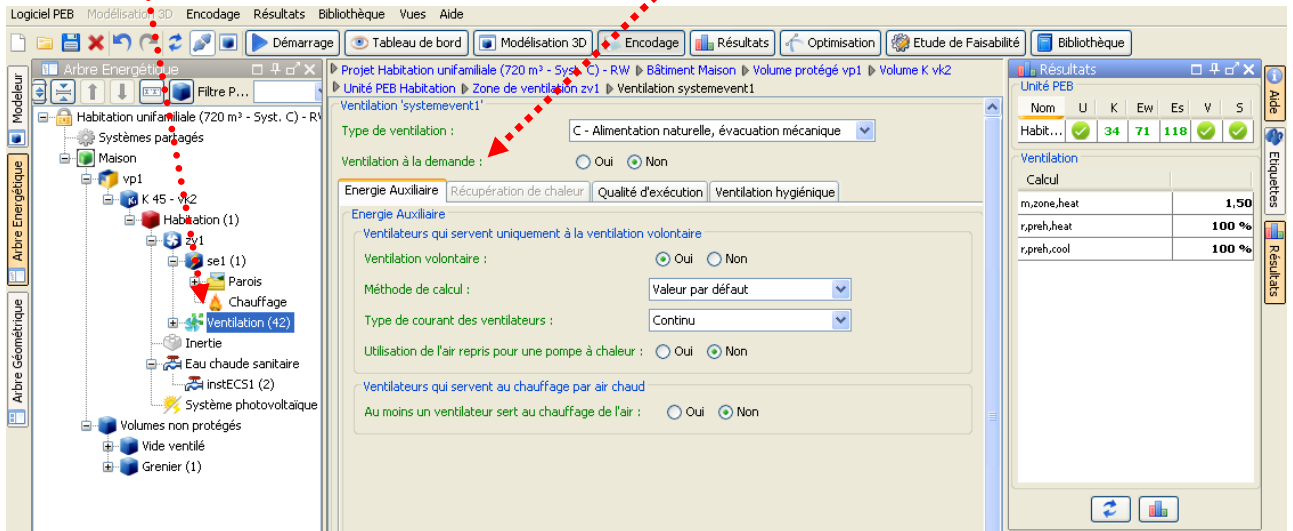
Logiciel PEB Modélisation 3D Encodage Résultats Bibliothèque Vues Aide

Démarrage | Tableau de bord | Modélisation 3D | Encodage | Résultats | Optimisation | Etude de Faisabilité | Bibliothèque

Modeleur | Arbre Energétique | Arbre Géométrique

Arbre Energétique

Filtre P...

Habitation unifamiliale (720 m³ - Syst. C) - RW
Systèmes partagés
Maison
vp1
K 45 - vk2
Habitation (1)
zv1
se1 (1)
Parois
Chauffage
Ventilation (42)
Inertie
Eau chaude sanitaire
instECS1 (2)
Système photovoltaïque
Volumes non protégés
Vide ventilé
Grenier (1)

Projet Habitation unifamiliale (720 m³ - Syst. C) - RW ▶ Bâtiment Maison ▶ Volume protégé vp1 ▶ Volume K vk2 ▶ Unité PEB Habitation ▶ Zone de ventilation zv1 ▶ Ventilation systemevent1

Ventilation 'systemevent1'

Type de ventilation : C - Alimentation naturelle, évacuation mécanique

Ventilation à la demande : Oui Non

Energie Auxiliaire | Récupération de chaleur | Qualité d'exécution | Ventilation hygiénique

Energie Auxiliaire

Ventilateurs qui servent uniquement à la ventilation volontaire

Ventilation volontaire : Oui Non

Méthode de calcul : Valeur par défaut

Type de courant des ventilateurs : Continu

Utilisation de l'air repris pour une pompe à chaleur : Oui Non

Ventilateurs qui servent au chauffage par air chaud

Au moins un ventilateur sert au chauffage de l'air : Oui Non

Résultats

Unité PEB

| Nom | U | K | Ew | Es | V | S |
|---|---|---|---|---|---|---|
| Habit... |  | 34 | 71 | 118 |  |  |

Ventilation

| Calcul | |
|---|---|
| m,zone,heat | 1,50 |
| r,preh,heat | 100 % |
| r,preh,cool | 100 % |

Aide | Etiquettes | Résultats